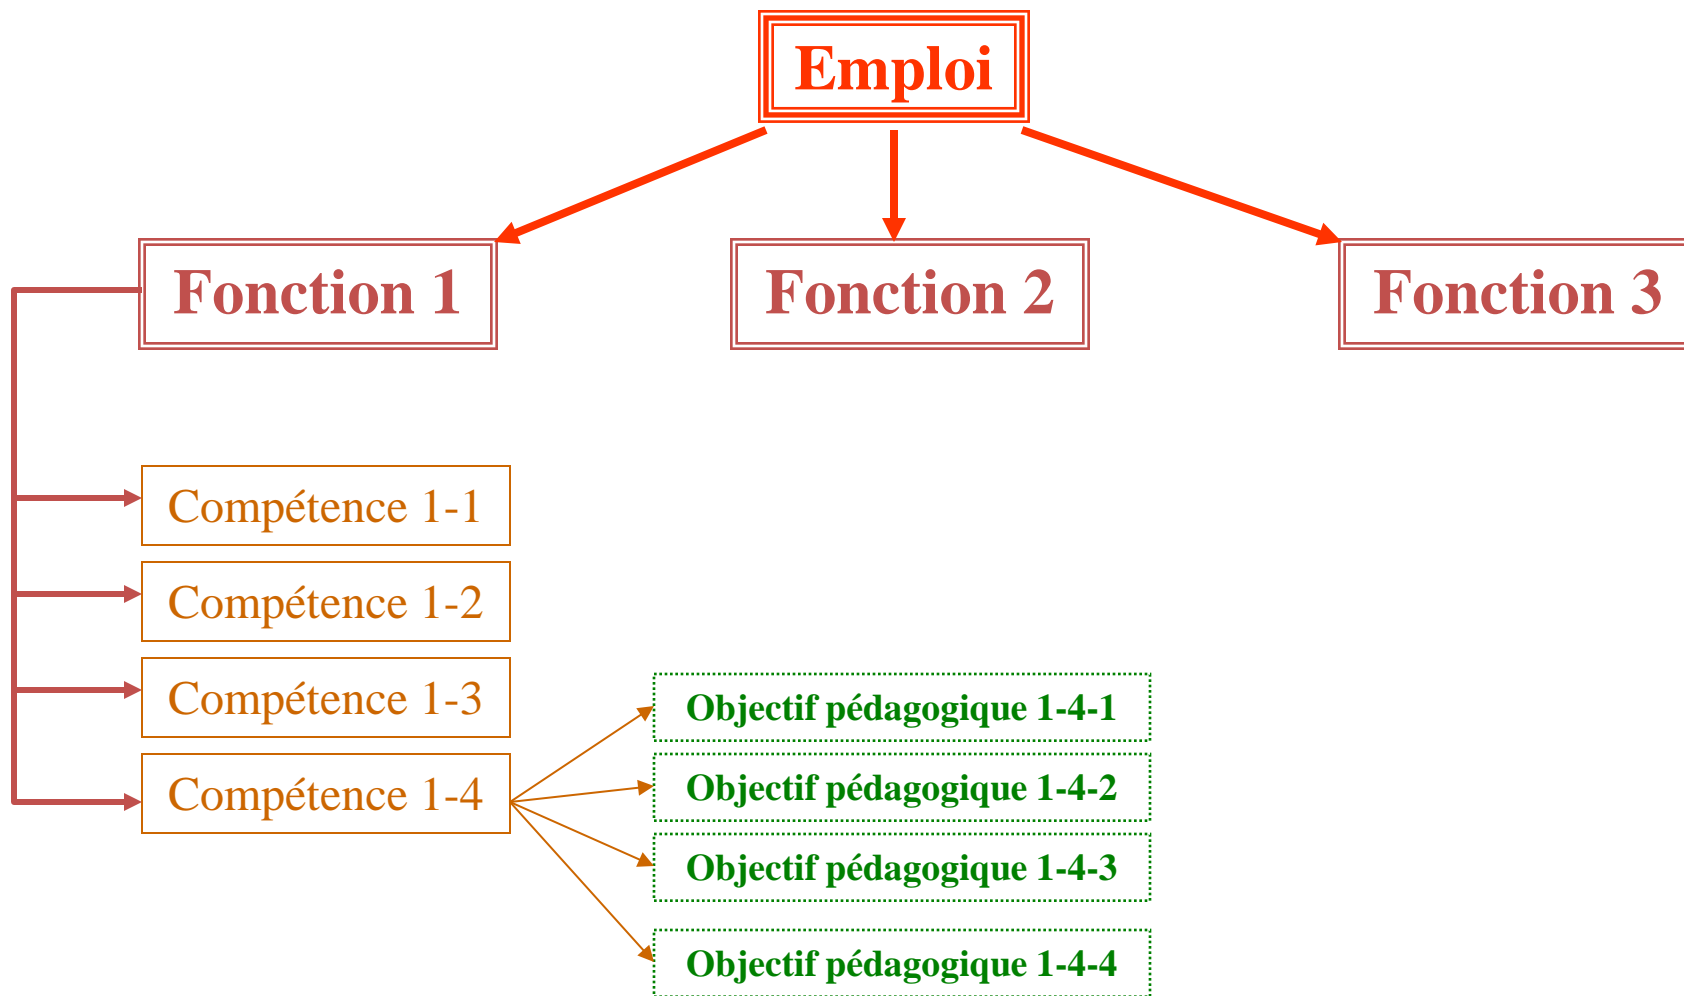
Emploi

Fonction 1

Fonction 2

Fonction 3

Compétence 1-1

Compétence 1-2

Compétence 1-3

Compétence 1-4

Objectif pédagogique 1-4-1

Objectif pédagogique 1-4-2

Objectif pédagogique 1-4-3

Objectif pédagogique 1-4-4